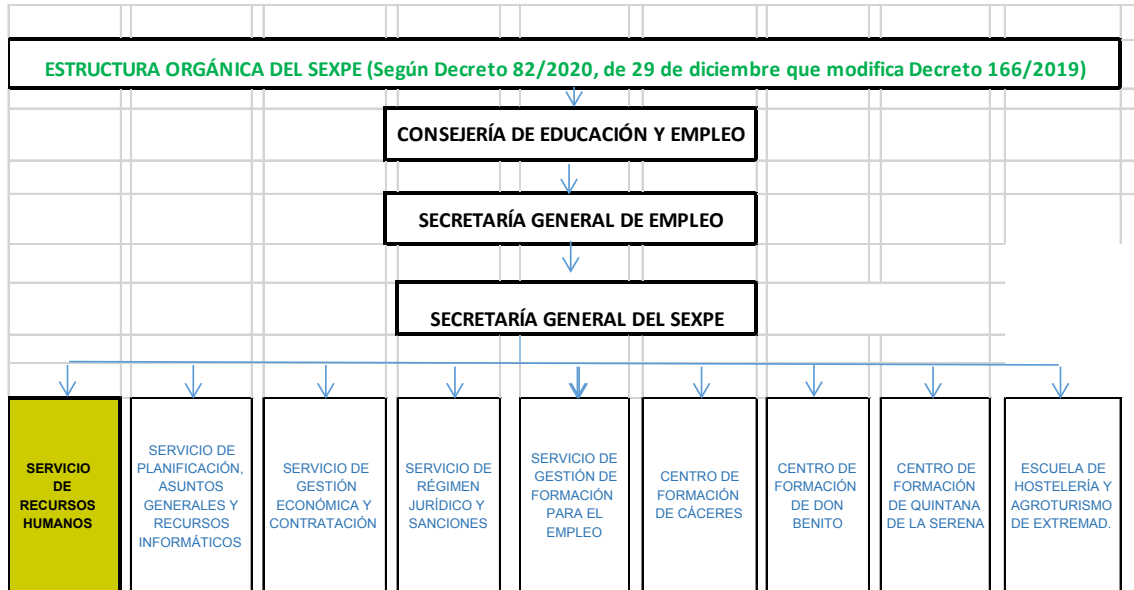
ESTRUCTURA ORGÁNICA DEL SEXPE (Según Decreto 82/2020, de 29 de diciembre que modifica Decreto 166/2019)

CONSEJERÍA DE EDUCACIÓN Y EMPLEO

SECRETARÍA GENERAL DE EMPLEO

SECRETARÍA GENERAL DEL SEXPE

SERVICIO DE RECURSOS HUMANOS

SERVICIO DE PLANIFICACIÓN, ASUNTOS GENERALES Y RECURSOS INFORMÁTICOS

SERVICIO DE GESTIÓN ECONÓMICA Y CONTRATACIÓN

SERVICIO DE RÉGIMEN JURÍDICO Y SANCIONES

SERVICIO DE GESTIÓN DE FORMACIÓN PARA EL EMPLEO

CENTRO DE FORMACIÓN DE CÁCERES

CENTRO DE FORMACIÓN DE DON BENITO

CENTRO DE FORMACIÓN DE QUINTANA DE LA SERENA

ESCUELA DE HOSTELERÍA Y AGROTURISMO DE EXTREMAD.